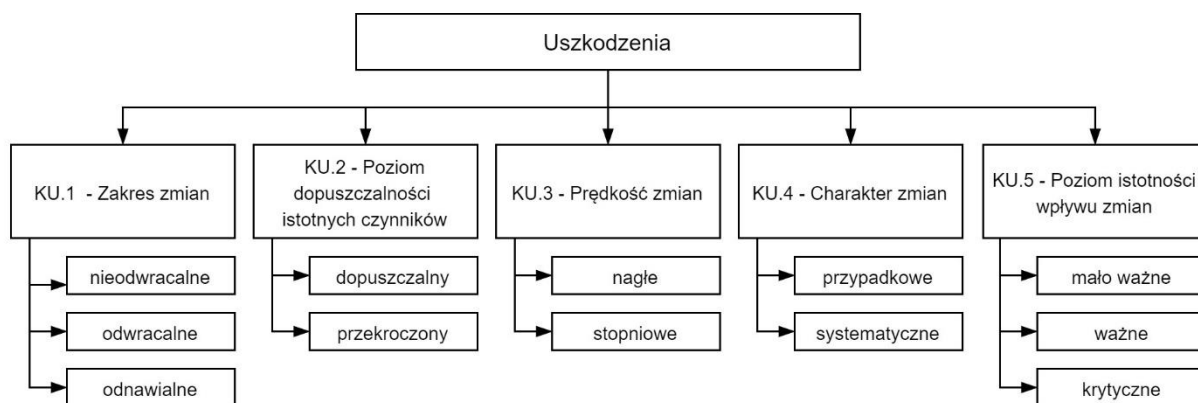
Uszkodzenia

KU.1 - Zakres zmian

nieodwracalne

odwracalne

odnawialne

KU.2 - Poziom dopuszczalności istotnych czynników

dopuszczalny

przekroczony

KU.3 - Prędkość zmian

nagłe

stopniowe

KU.4 - Charakter zmian

przypadkowe

systematyczne

KU.5 - Poziom istotności wpływu zmian

mało ważne

ważne

krytyczne